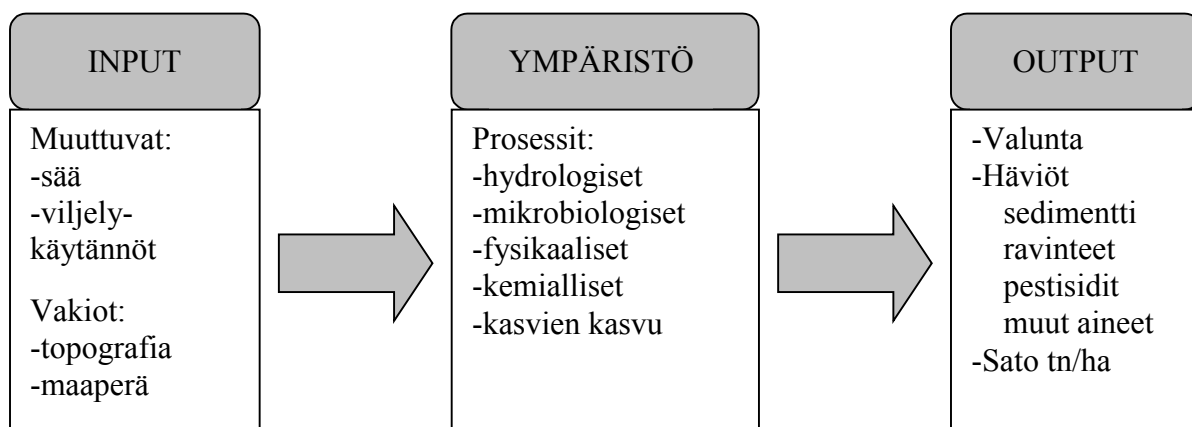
INPUT

Muuttuvat:
-sää
-viljely-
käytännöt

Vakiot:
-topografia
-maaperä

YMPÄRISTÖ

Prosessit:
-hydrologiset
-mikrobiologiset
-fysikaaliset
-kemialliset
-kasvien kasvu

OUTPUT

-Valunta
-Häviöt
sedimentti
ravinteet
pestisidit
muut aineet
-Sato tn/ha